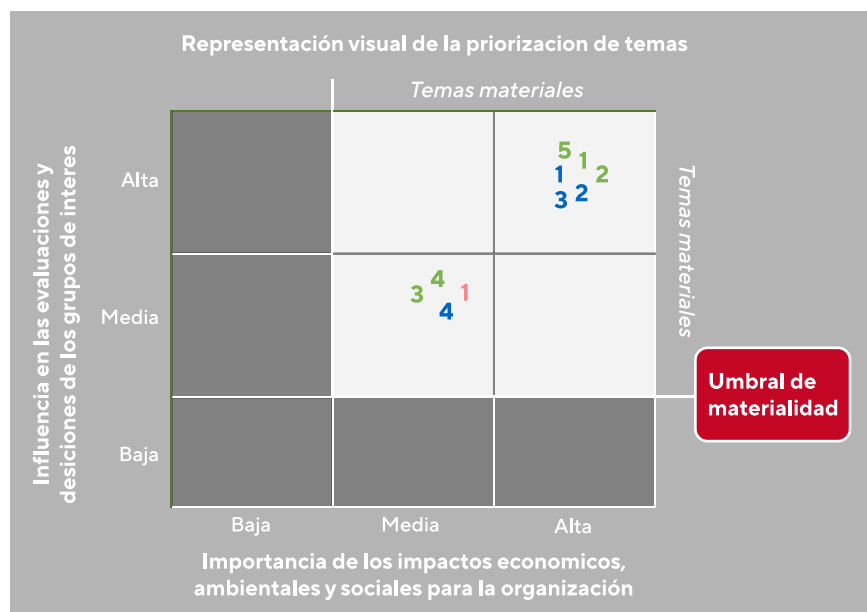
Representación visual de la priorizacion de temas

Temas materiales

Influencia en las evaluaciones y desiciones de los grupos de interes

Alta

Media

Baja

5 1
1 2
3 2

3 4 1
4

Temas materiales

Umbral de materialidad

Baja

Media

Alta

Importancia de los impactos economicos, ambientales y sociales para la organización